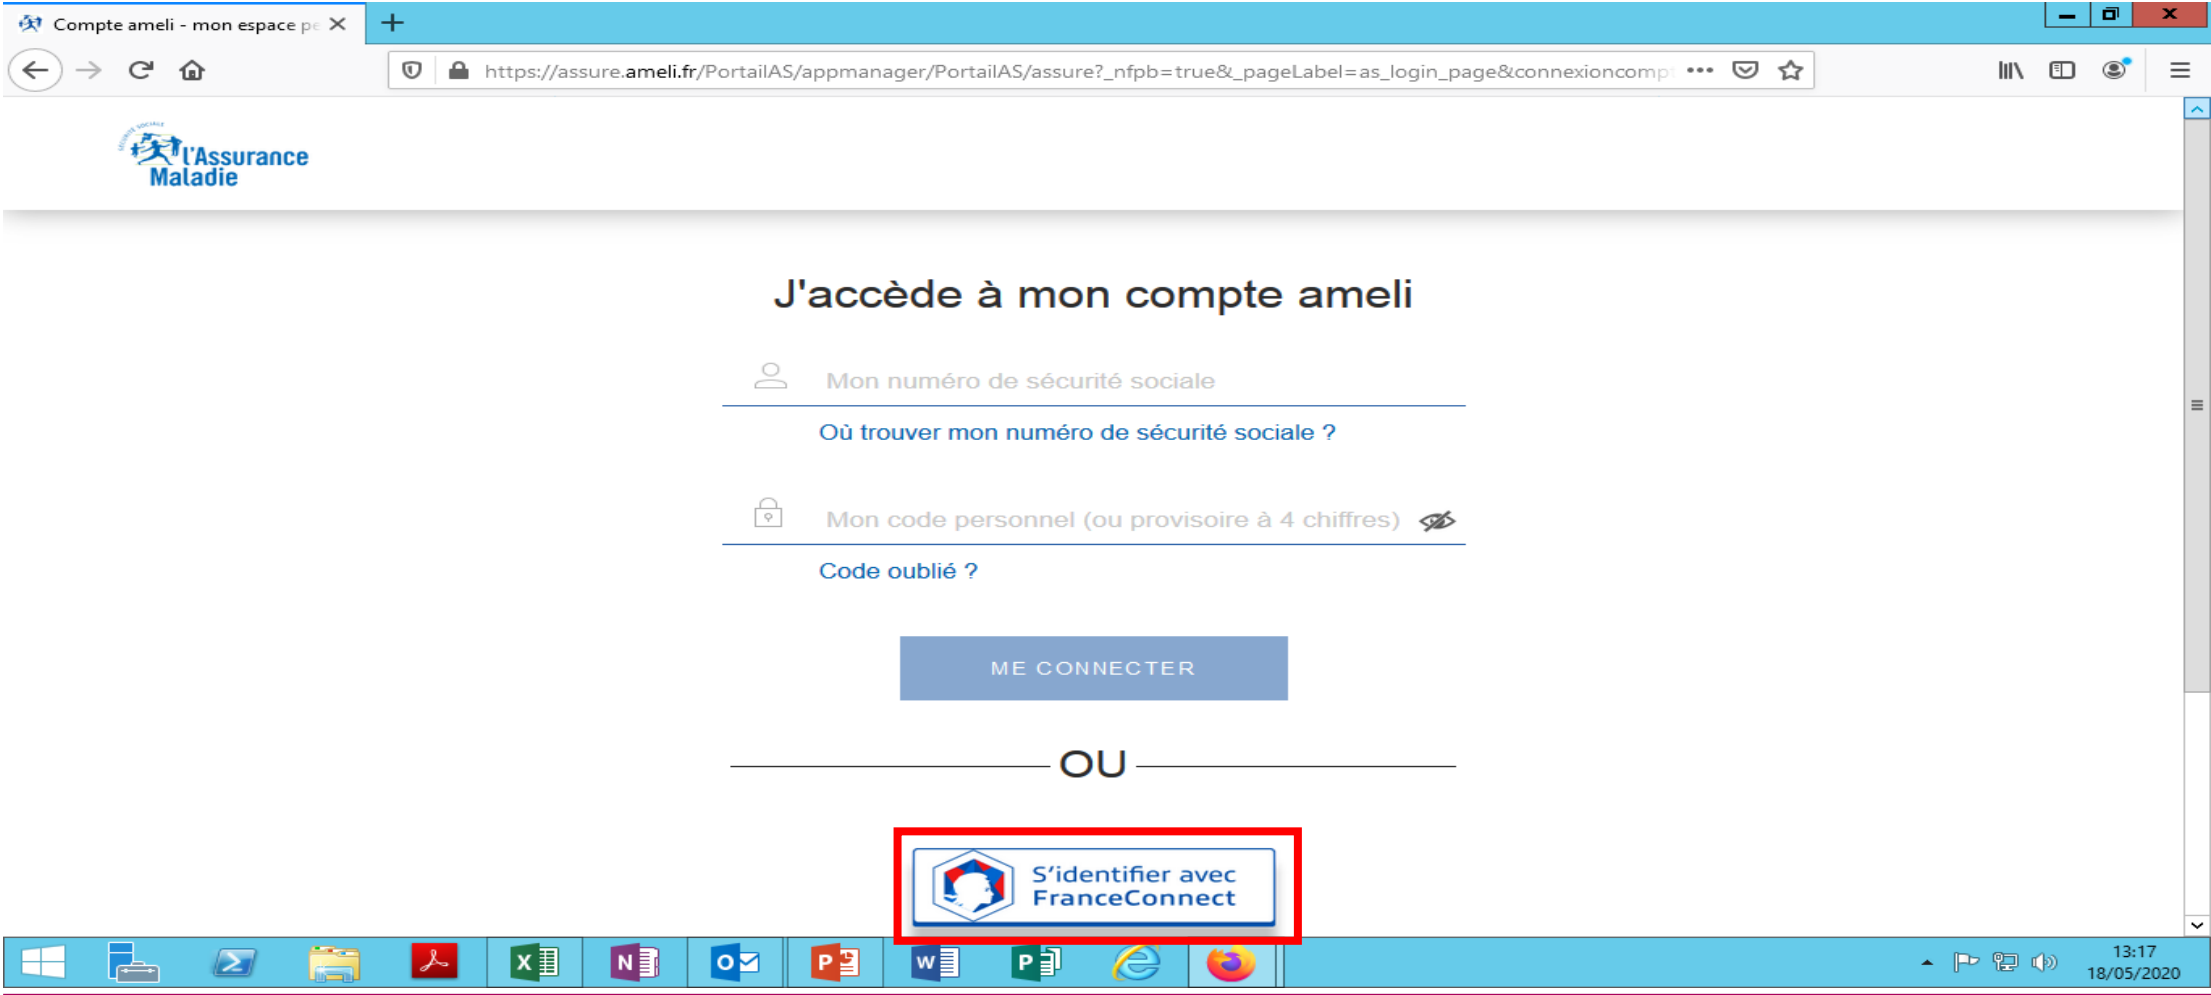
Compte ameli - mon espace pe

https://assure.ameli.fr/PortailAS/appmanager/PortailAS/assure?_nfpb=true&_pageLabel=as_login_page&connexioncomp

L'Assurance Maladie

J'accède à mon compte ameli

Mon numéro de sécurité sociale

Où trouver mon numéro de sécurité sociale ?

Mon code personnel (ou provisoire à 4 chiffres)

Code oublié ?

ME CONNECTER

OU

S'identifier avec FranceConnect

13:17
18/05/2020